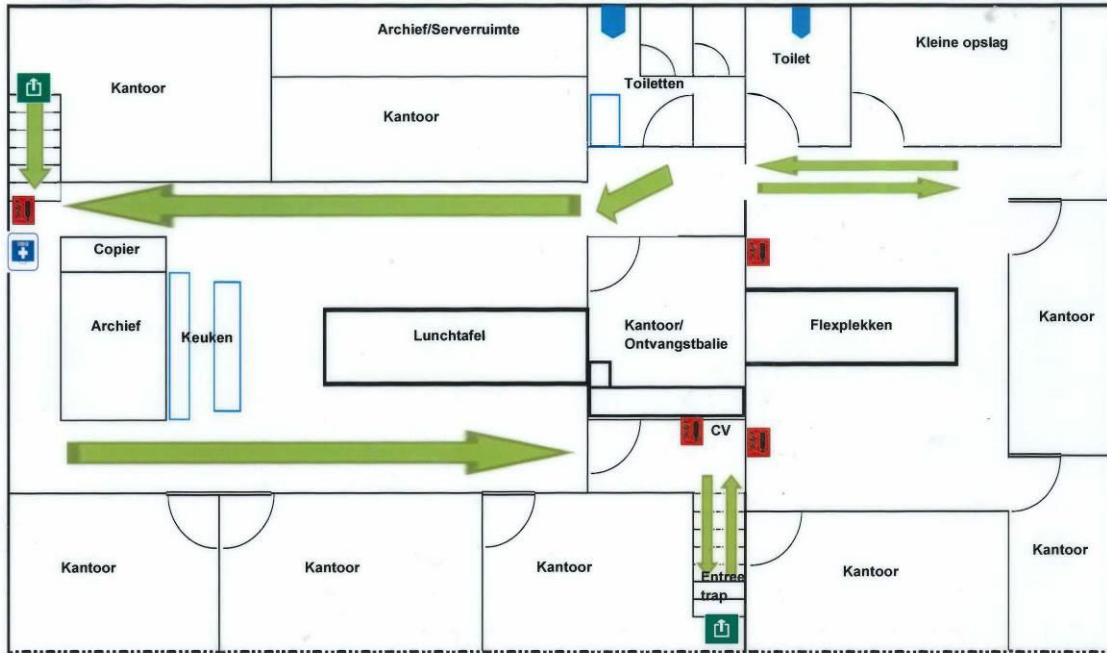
Archief/Serverruimte

Kantoor

Kantoor

Toiletten

Toilet

Kleine opslag

Copier

Archief

Keuken

Lunchtafel

Kantoor/ Ontvangstbalie

Flexplekken

Kantoor

CV

Kantoor

Kantoor

Kantoor

Entree trap

Kantoor

Kantoor